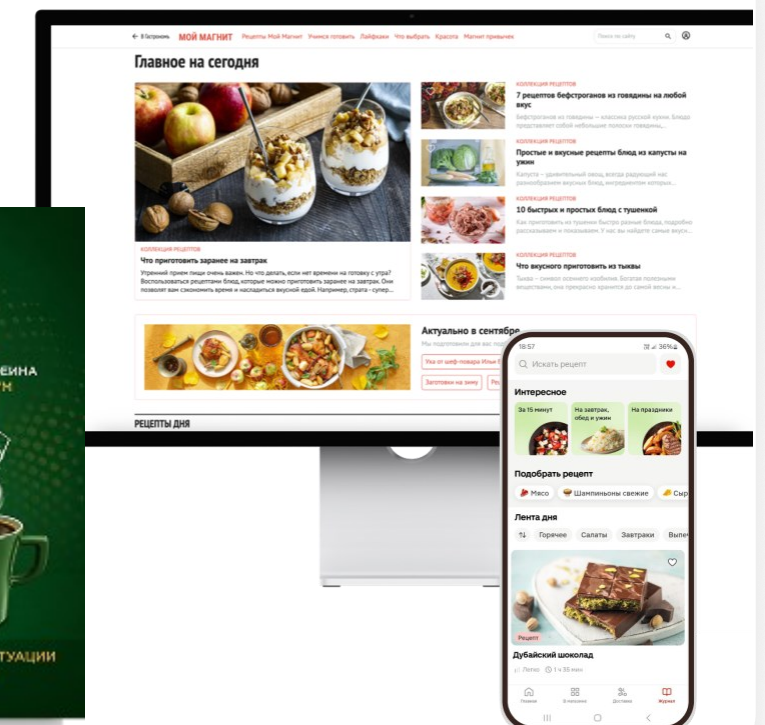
← В Гастроном МОЙ МАГНИТ Рецепты Мой Магнит Учимся готовить Лайфхаки Что выбрать Красота Магнит привычек

Поиск по сайту

Главное на сегодня

КОЛЛЕКЦИЯ РЕЦЕПТОВ
Что приготовить заранее на завтрак
Утренний прием пищи очень важен. Но что делать, если нет времени на готовку с утра? Воспользоваться рецептами блюд, которые можно приготовить заранее на завтрак. Они позволят вам сэкономить время и насладиться вкусной едой. Например, страта - супер...

КОЛЛЕКЦИЯ РЕЦЕПТОВ
7 рецептов бефстрогановов из говядины на любой вкус
Бефстроганов из говядины – классика русской кухни. Блюдо представляет собой небольшие полоски говядины...

КОЛЛЕКЦИЯ РЕЦЕПТОВ
Простые и вкусные рецепты блюд из капусты на ужин
Капуста – удивительный овощ, всегда радующий нас разнообразием вкусных блюд, ингредиентом которых...

КОЛЛЕКЦИЯ РЕЦЕПТОВ
10 быстрых и простых блюд с тушенкой
Как приготовить из тушенки быстро разные блюда, подробно рассказываем и показываем. У нас вы найдете самые вкус...

КОЛЛЕКЦИЯ РЕЦЕПТОВ
Что вкусного приготовить из тыквы
Тыква – символ осеннего изобилия. Богатая полезными веществами, она прекрасно хранится до самой весны и...

Актуально в сентябре
Мы подготовили для вас под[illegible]

Уха от шеф-повара Ильи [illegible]
Заготовки на зиму
Ре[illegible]

РЕЦЕПТЫ ДНЯ

ЕИНА
Н
ТУАЦИИ

18:57
36%
Искать рецепт
Интересное
За 15 минут
На завтрак, обед и ужин
На праздники
Подобрать рецепт
Мясо
Шампиньоны свежие
Сыр
Лента дня
Горячее
Салаты
Завтраки
Выпе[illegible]
Рецепт
Дубайский шоколад
Легко
1 ч 35 мин
Главная
В магазине
Доставка
Журнал